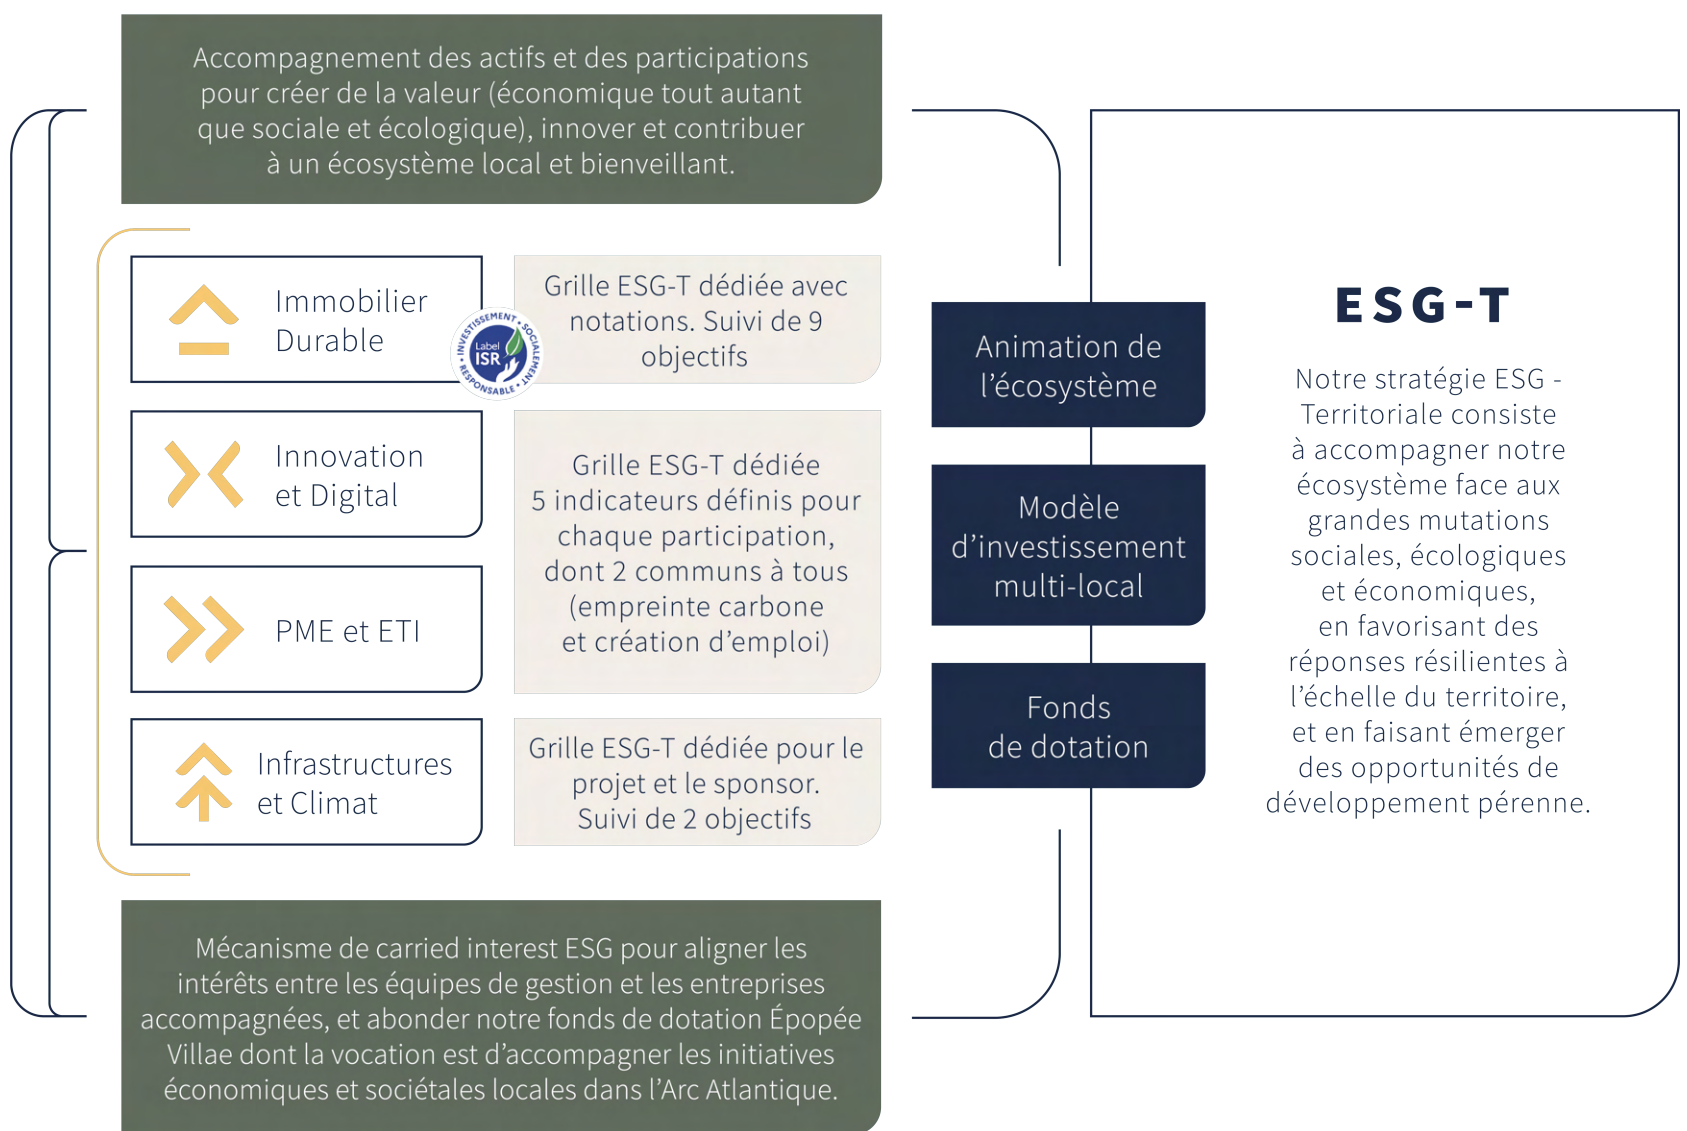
Accompagnement des actifs et des participations pour créer de la valeur (économique tout autant que sociale et écologique), innover et contribuer à un écosystème local et bienveillant.

Immobilier Durable

INVESTISSEMENT SOCIALEMENT RESPONSABLE Label ISR

Grille ESG-T dédiée avec notations. Suivi de 9 objectifs

Innovation et Digital

Grille ESG-T dédiée 5 indicateurs définis pour chaque participation, dont 2 communs à tous (empreinte carbone et création d'emploi)

PME et ETI

Infrastructures et Climat

Grille ESG-T dédiée pour le projet et le sponsor. Suivi de 2 objectifs

Animation de l'écosystème

Modèle d'investissement multi-local

Fonds de dotation

ESG-T

Notre stratégie ESG - Territoriale consiste à accompagner notre écosystème face aux grandes mutations sociales, écologiques et économiques, en favorisant des réponses résilientes à l'échelle du territoire, et en faisant émerger des opportunités de développement pérenne.

Mécanisme de carried interest ESG pour aligner les intérêts entre les équipes de gestion et les entreprises accompagnées, et abonder notre fonds de dotation Épopée Villae dont la vocation est d'accompagner les initiatives économiques et sociétales locales dans l'Arc Atlantique.